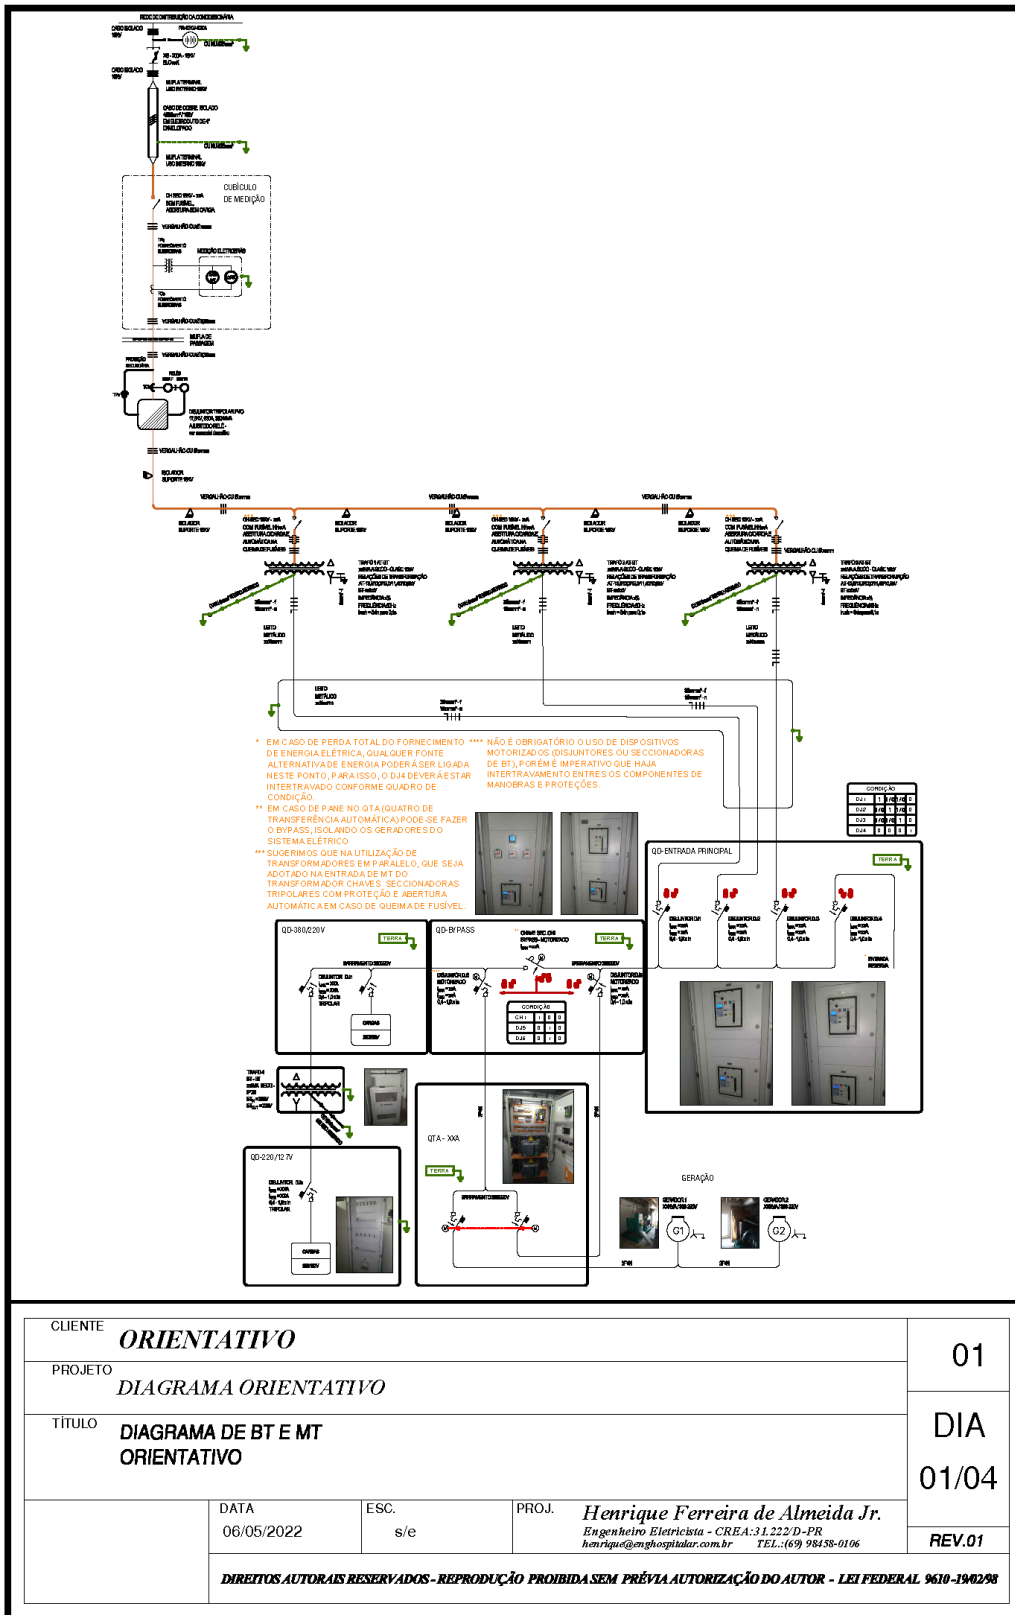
* EM CASO DE PERDA TOTAL DO FORNECIMENTO DE ENERGIA ELÉTRICA, QUALQUER FONTE ALTERNATIVA DE ENERGIA PODERÁ SER LIGADA NESTE PONTO, PARA ISSO, O DJ4 DEVERÁ ESTAR INTERTRAVADO CONFORME QUADRO DE CONDIÇÃO.

** EM CASO DE PANE NO QTA (QUATRO DE TRANSFERÊNCIA AUTOMÁTICA) PODE-SE FAZER O BYPASS, ISOLANDO OS GERADORES DO SISTEMA ELÉTRICO.

*** SUGERIMOS QUE NA UTILIZAÇÃO DE TRANSFORMADORES EM PARALELO, QUE SEJA ADOTADO NA ENTRADA DE MT DO TRANSFORMADOR CHAVES SECCIONADORAS TRIPOLARES COM PROTEÇÃO E ABERTURA AUTOMÁTICA EM CASO DE QUEIMA DE FUSÍVEL.

**** NÃO É OBRIGATÓRIO O USO DE DISPOSITIVOS MOTORIZADOS (DISJUNTORES OU SECCIONADORAS DE BT), PORÉM É IMPERATIVO QUE HAJA INTERTRAVAMENTO ENTRE OS COMPONENTES DE MANOBRAS E PROTEÇÕES.

CUBÍCULO DE MEDIÇÃO

QD-ENTRADA PRINCIPAL

TERRA

QD-380/220V

TERRA

QD-BYPASS

TERRA

QD-220/127V

QTA - XXA

TERRA

GERAÇÃO

G1

G2

CONDIÇÃO

CLIENTE
ORIENTATIVO

PROJETO
DIAGRAMA ORIENTATIVO

TÍTULO
DIAGRAMA DE BT E MT ORIENTATIVO

01

DIA

01/04

DATA
06/05/2022

ESC.
s/e

PROJ.
Henrique Ferreira de Almeida Jr.
Engenheiro Eletricista - CREA:31.222/D-PR
henrique@enghospitalar.com.br TEL.:(69) 98458-0106

REV.01

DIREITOS AUTORAIS RESERVADOS - REPRODUÇÃO PROIBIDA SEM PRÉVIA AUTORIZAÇÃO DO AUTOR - LEI FEDERAL 9610-19/02/98